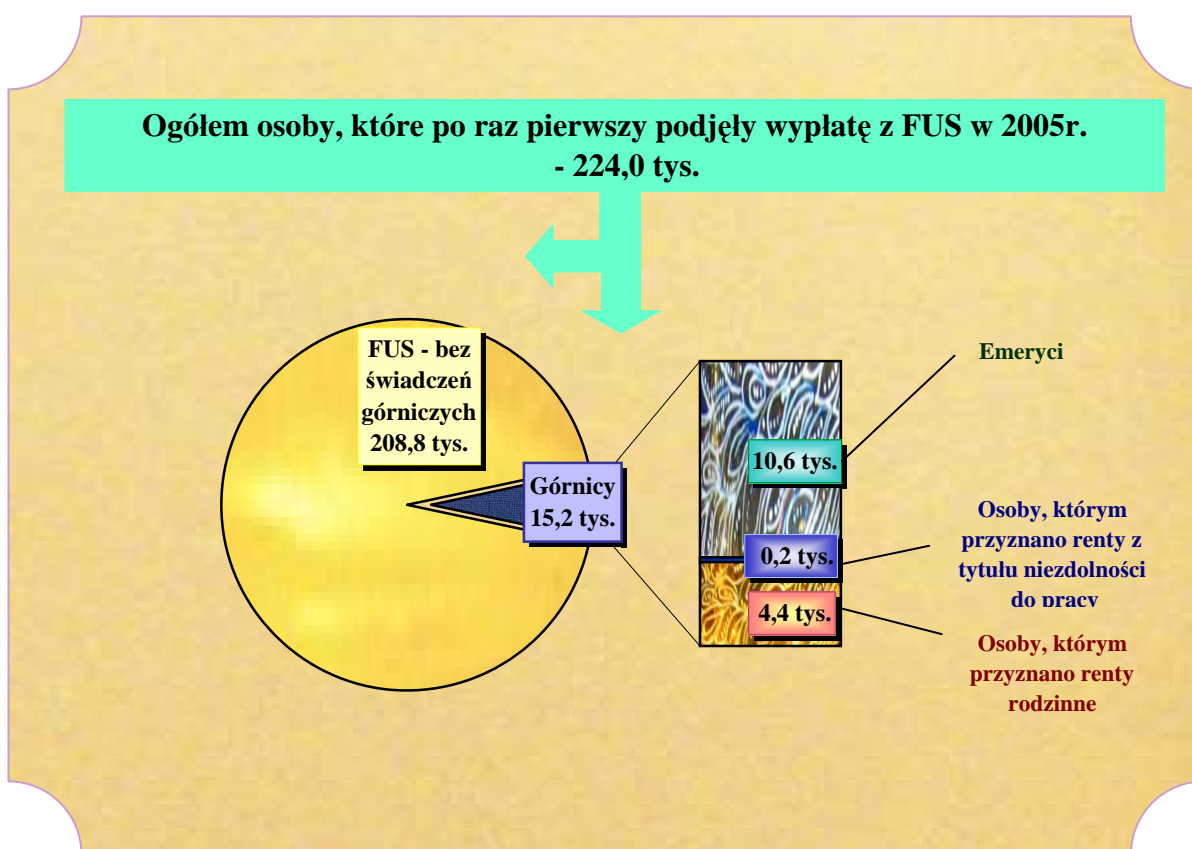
Ogółem osoby, które po raz pierwszy podjęły wypłatę z FUS w 2005r. - 224,0 tys.

FUS - bez świadczeń górniczych 208,8 tys.

Górnicy 15,2 tys.

Emeryci

10,6 tys.

Osoby, którym przyznano renty z tytułu niezdolności do pracy

0,2 tys.

4,4 tys.

Osoby, którym przyznano renty rodzinne